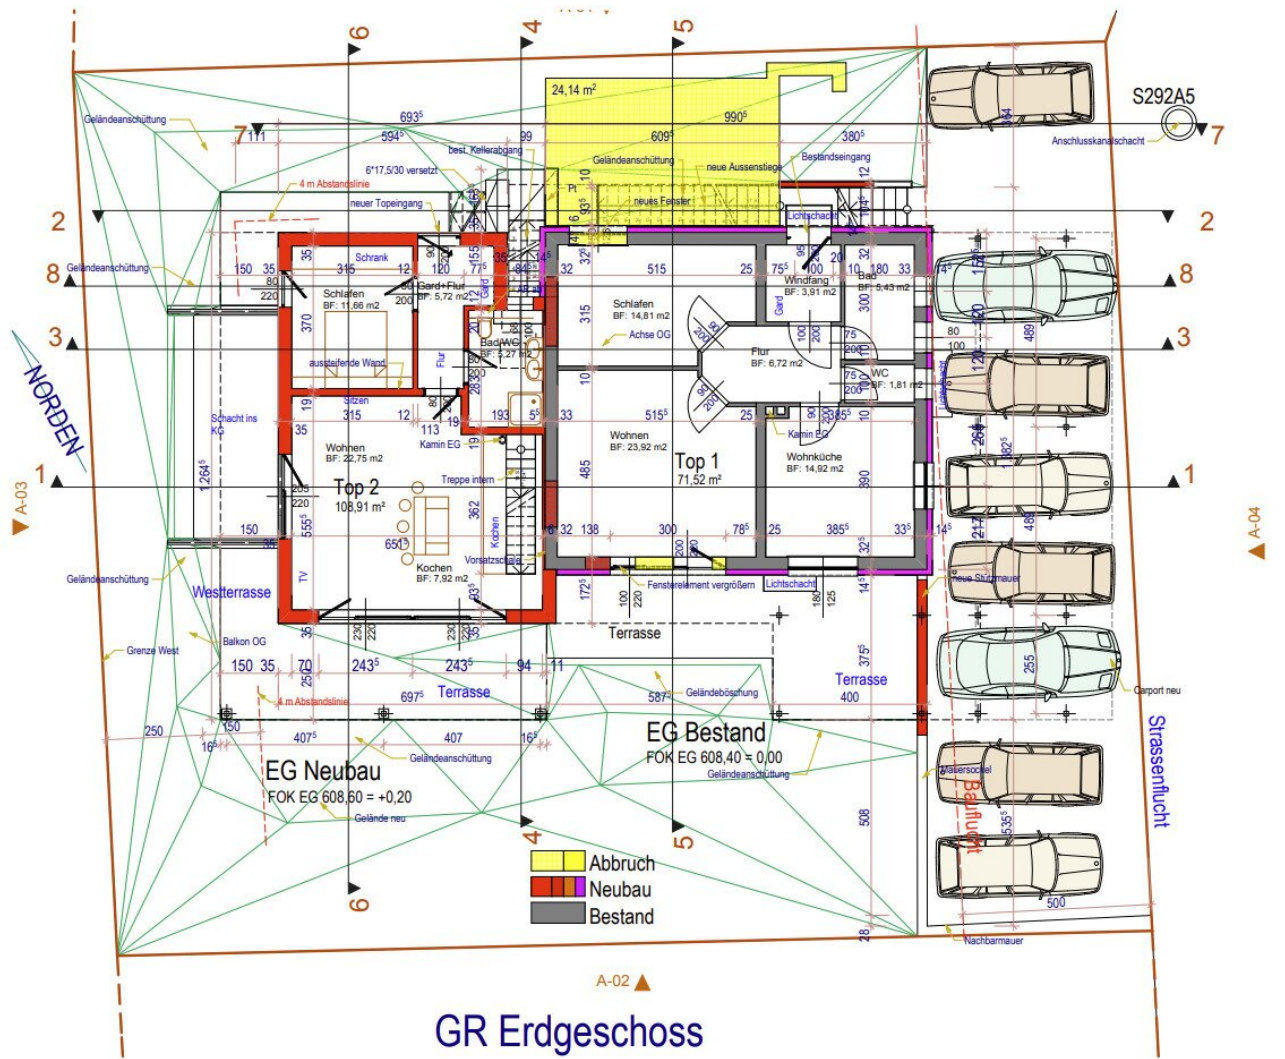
6
4
5
24,14 m²
S292A5
Geländeanschüttung
7 111
693⁵
594⁵
99
609⁵
990⁵
380⁵
7
best. Kellerabgang
Geländeanschüttung
neue Aussenstiege
Bestandseingang
Anschlusskanalschacht
6*17,5/30 versetzt
4 m Abstandslinie
neuer Topeingang
neues Fenster
Lichtschacht
2
2
Schrank
8
Geländeanschüttung
150 35
315
12 120
515
25 75⁵
100
20
10 180 33
8
80
220
Schlafen
BF: 11,66 m2
Gard+Flur
BF: 5,72 m2
200
Schlafen
BF: 14,81 m2
Windfang
BF: 3,91 m2
Bad
BF: 5,43 m2
3
370
Bad/WC
BF: 5,27 m2
315
Achse OG
Flur
BF: 6,72 m2
3
NORDEN
aussteifende Wand
Flur
WC
BF: 1,81 m2
Sitzen
315
12
193
515⁵
25
Schacht ins KG
35
Wohnen
BF: 22,75 m2
Kamin EG
Wohnen
BF: 23,92 m2
Kamin EG
Wohnküche
BF: 14,92 m2
1
Top 2
108,91 m²
Treppe intern
Top 1
71,52 m²
1
A-03
264⁵
A-04
150
220
362
Kochen
32 138
300
78⁵
25
385⁵
33⁵
14⁵
651⁵
Kochen
BF: 7,92 m2
Vorsatzschale
Geländeanschüttung
Westterrasse
Fensterelement vergrößern
Lichtschacht
neue Stützmauer
Terrasse
Balkon OG
Grenze West
150 35
70
243⁵
243⁵
94
11
375⁵
Terrasse
400
Carport neu
697⁵
Terrasse
587⁵
Geländeböschung
4 m Abstandslinie
250
150
16⁵
407⁵
407
16⁵
EG Bestand
FOK EG 608,40 = 0,00
Geländeanschüttung
Strassenflucht
EG Neubau
FOK EG 608,60 = +0,20
Geländeanschüttung
Gelände neu
Mauersockel
Baufluchtl
508
535
6
4
5
Abbruch
Neubau
Bestand
500
Nachbarmauer
28
A-02
GR Erdgeschoss